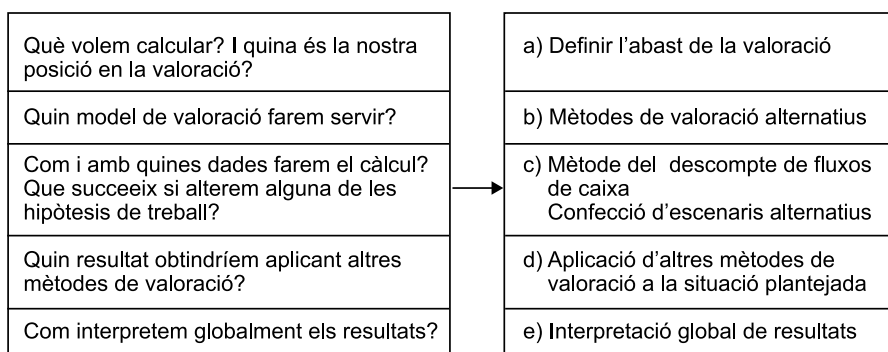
Què volem calcular? I quina és la nostra posició en la valoració?

Quin model de valoració farem servir?

Com i amb quines dades farem el càlcul? Que succeeix si alterem alguna de les hipòtesis de treball?

Quin resultat obtindríem aplicant altres mètodes de valoració?

Com interpretem globalment els resultats?

a) Definir l'abast de la valoració

b) Mètodes de valoració alternatius

c) Mètode del descompte de fluxos de caixa
Confecció d'escenaris alternatius

d) Aplicació d'altres mètodes de valoració a la situació plantejada

e) Interpretació global de resultats